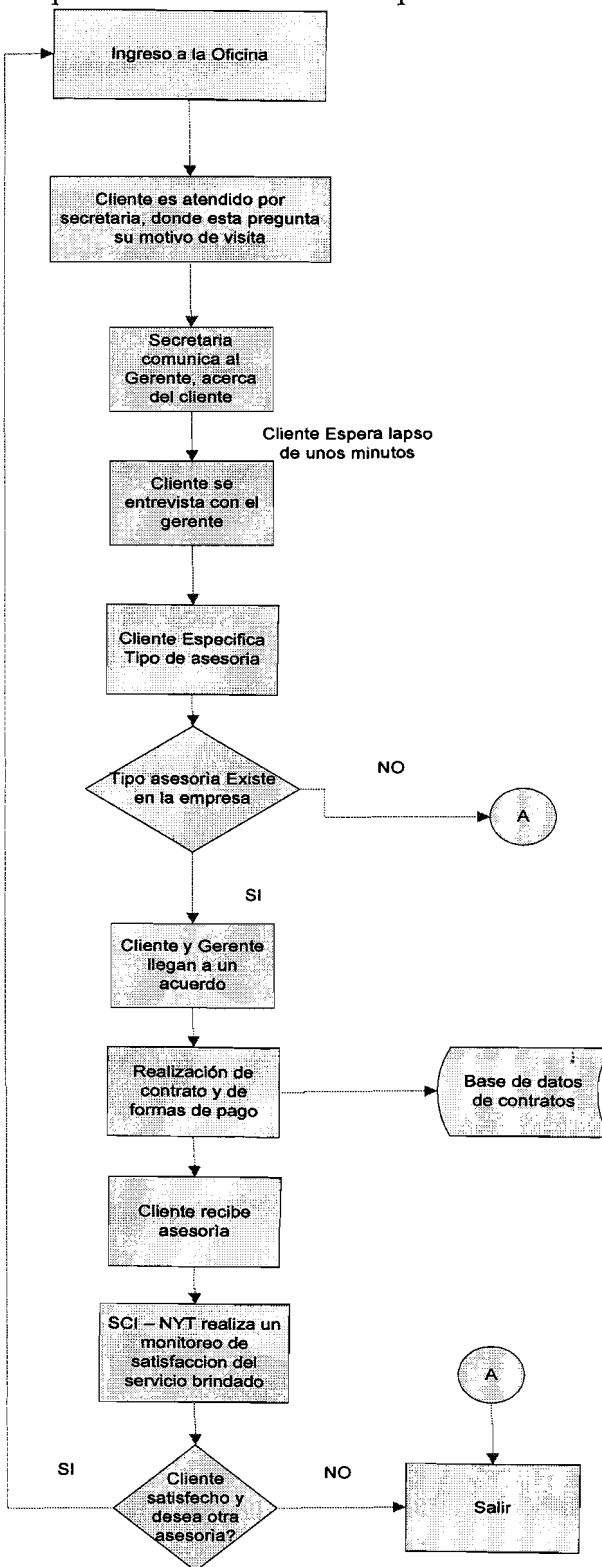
Ingreso a la Oficina

Cliente es atendido por secretaria, donde esta pregunta su motivo de visita

Secretaria comunica al Gerente, acerca del cliente

Cliente Espera lapso de unos minutos

Cliente se entrevista con el gerente

Cliente Especifica Tipo de asesoria

Tipo asesoria Existe en la empresa

NO

A

SI

Cliente y Gerente llegan a un acuerdo

Realización de contrato y de formas de pago

Base de datos de contratos

Cliente recibe asesoria

SCI – NYT realiza un monitoreo de satisfaccion del servicio brindado

A

SI

Cliente satisfecho y desea otra asesoria?

NO

Salir